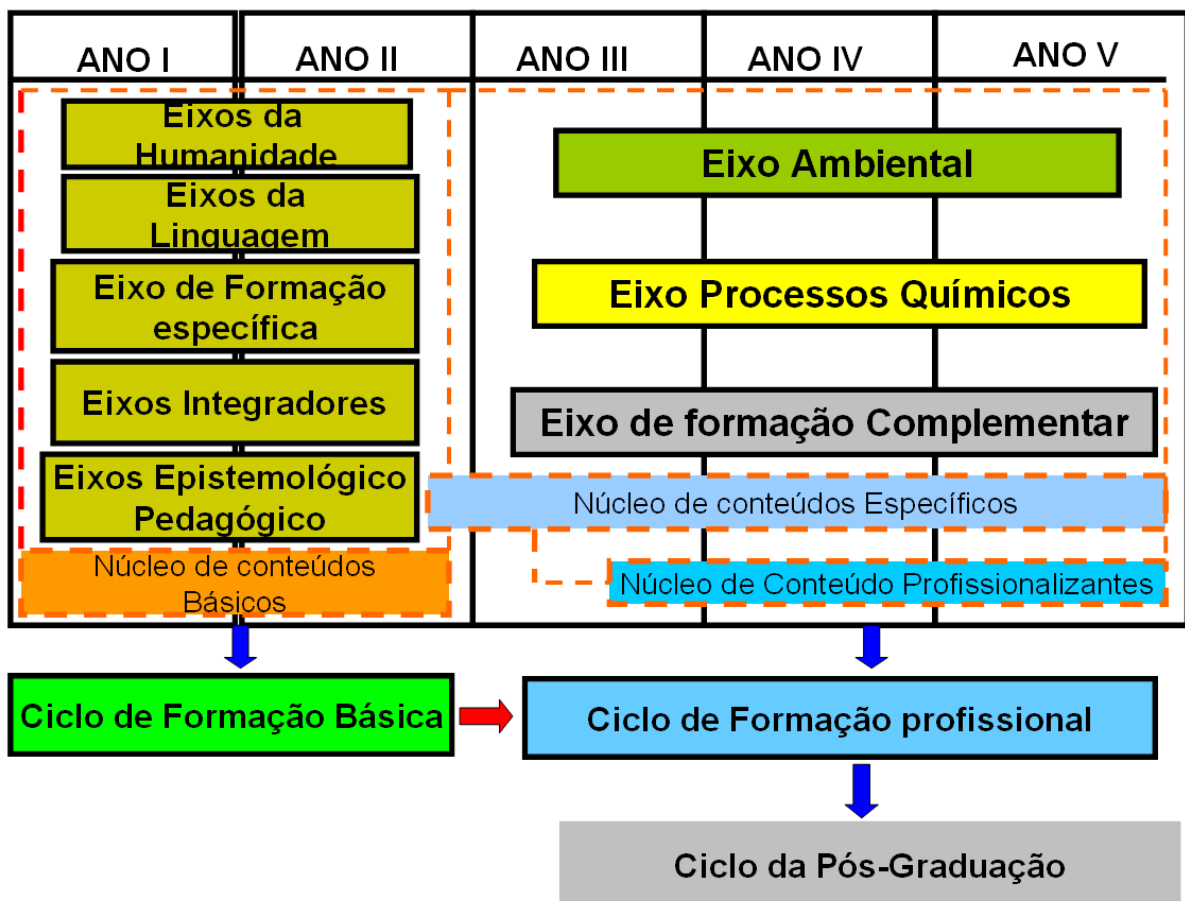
ANO I
ANO II
ANO III
ANO IV
ANO V

Eixos da Humanidade

Eixos da Linguagem

Eixo de Formação específica

Eixos Integradores

Eixos Epistemológico Pedagógico

Núcleo de conteúdos Básicos

Eixo Ambiental

Eixo Processos Químicos

Eixo de formação Complementar

Núcleo de conteúdos Específicos

Núcleo de Conteúdo Profissionalizantes

Ciclo de Formação Básica

Ciclo de Formação profissional

Ciclo da Pós-Graduação